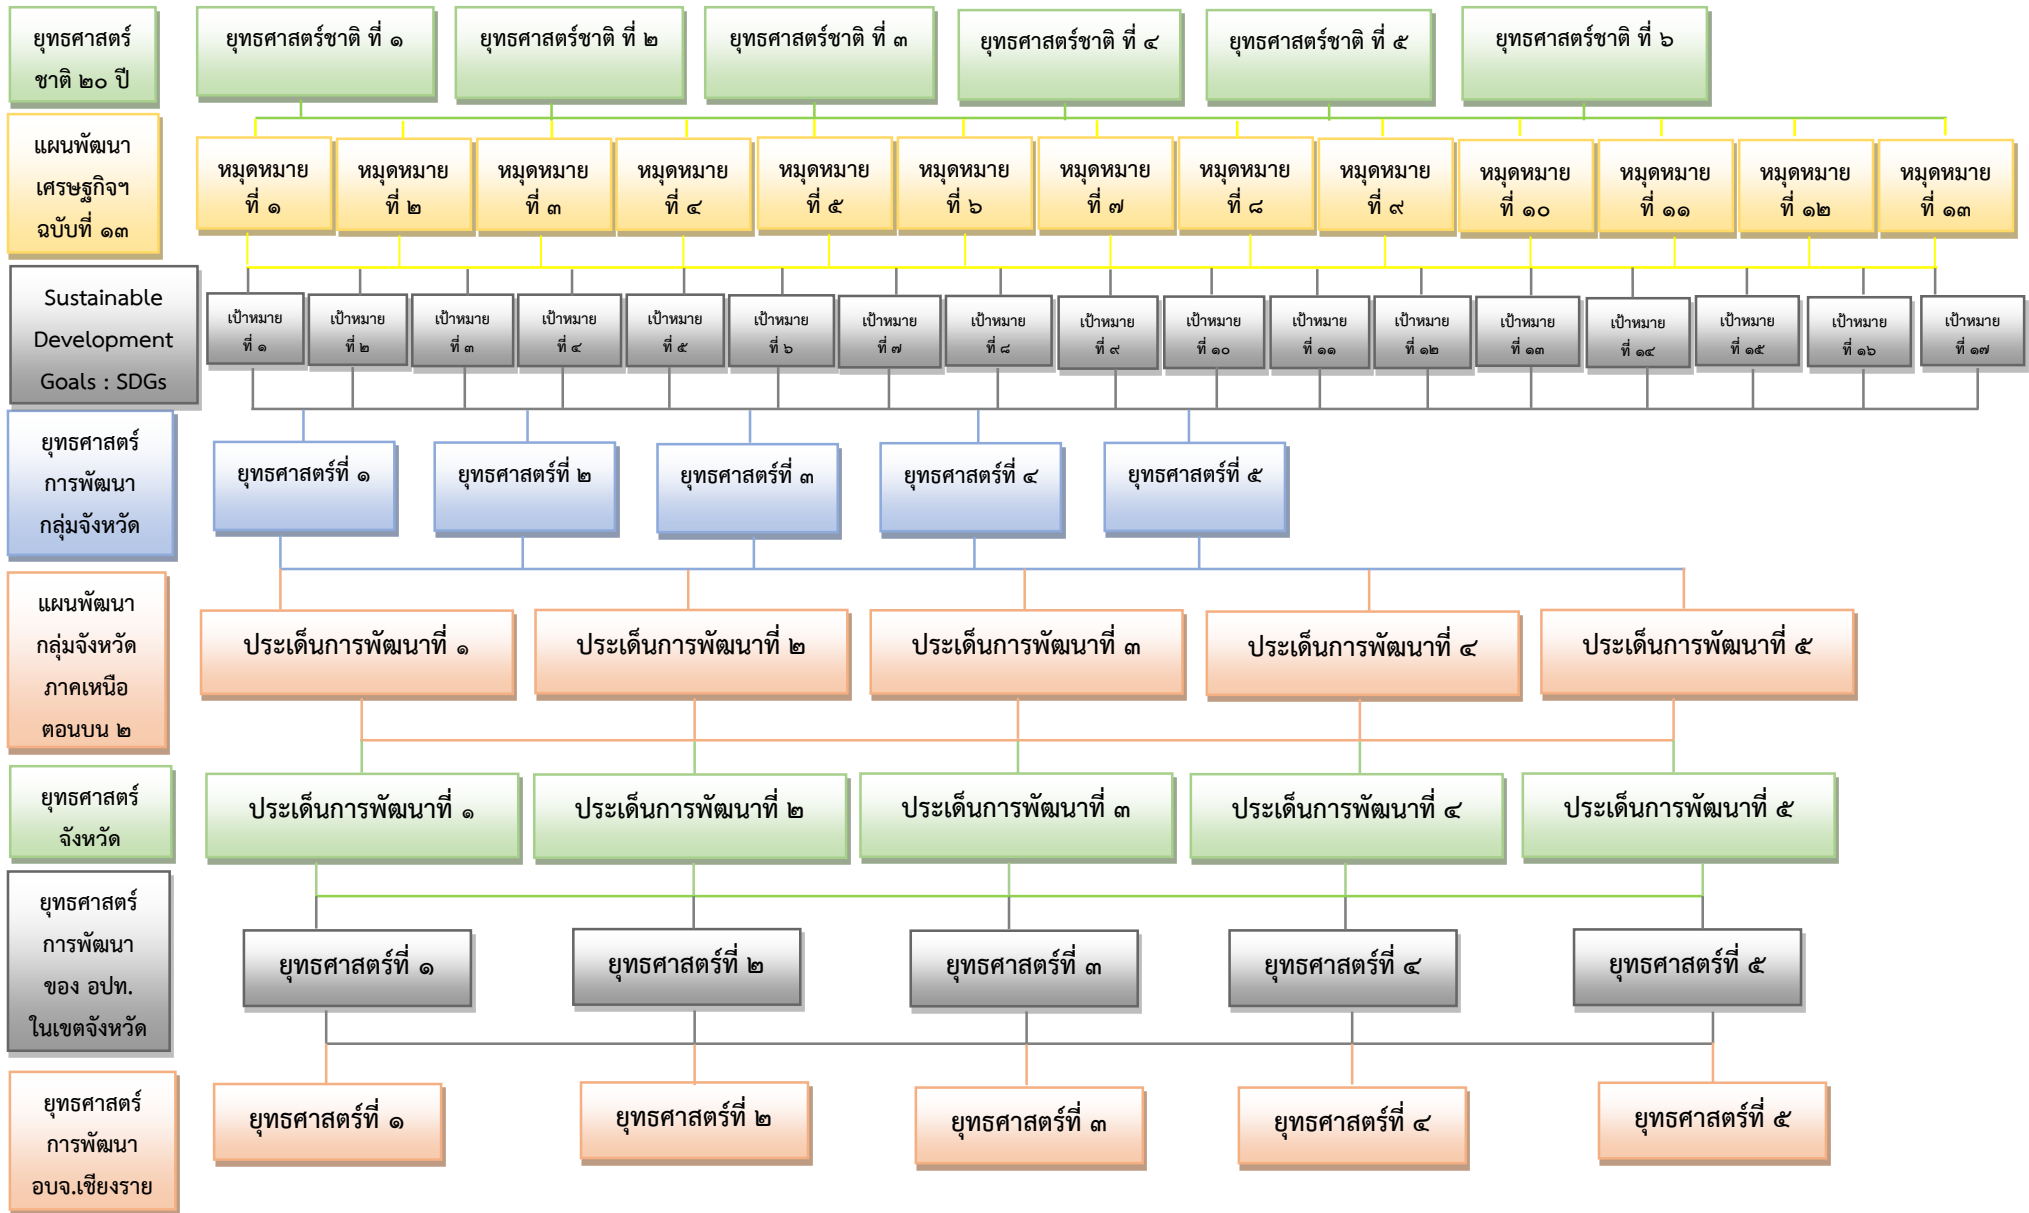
ยุทธศาสตร์ชาติ ๒๐ ปี

ยุทธศาสตร์ชาติ ที่ ๑

ยุทธศาสตร์ชาติ ที่ ๒

ยุทธศาสตร์ชาติ ที่ ๓

ยุทธศาสตร์ชาติ ที่ ๔

ยุทธศาสตร์ชาติ ที่ ๕

ยุทธศาสตร์ชาติ ที่ ๖

แผนพัฒนาเศรษฐกิจฯ ฉบับที่ ๑๓

หมุดหมาย ที่ ๑

หมุดหมาย ที่ ๒

หมุดหมาย ที่ ๓

หมุดหมาย ที่ ๔

หมุดหมาย ที่ ๕

หมุดหมาย ที่ ๖

หมุดหมาย ที่ ๗

หมุดหมาย ที่ ๘

หมุดหมาย ที่ ๙

หมุดหมาย ที่ ๑๐

หมุดหมาย ที่ ๑๑

หมุดหมาย ที่ ๑๒

หมุดหมาย ที่ ๑๓

Sustainable Development Goals : SDGs

เป้าหมาย ที่ ๑

เป้าหมาย ที่ ๒

เป้าหมาย ที่ ๓

เป้าหมาย ที่ ๔

เป้าหมาย ที่ ๕

เป้าหมาย ที่ ๖

เป้าหมาย ที่ ๗

เป้าหมาย ที่ ๘

เป้าหมาย ที่ ๙

เป้าหมาย ที่ ๑๐

เป้าหมาย ที่ ๑๑

เป้าหมาย ที่ ๑๒

เป้าหมาย ที่ ๑๓

เป้าหมาย ที่ ๑๔

เป้าหมาย ที่ ๑๕

เป้าหมาย ที่ ๑๖

เป้าหมาย ที่ ๑๗

ยุทธศาสตร์การพัฒนากลุ่มจังหวัด

ยุทธศาสตร์ที่ ๑

ยุทธศาสตร์ที่ ๒

ยุทธศาสตร์ที่ ๓

ยุทธศาสตร์ที่ ๔

ยุทธศาสตร์ที่ ๕

แผนพัฒนากลุ่มจังหวัดภาคเหนือตอนบน ๒

ประเด็นการพัฒนาที่ ๑

ประเด็นการพัฒนาที่ ๒

ประเด็นการพัฒนาที่ ๓

ประเด็นการพัฒนาที่ ๔

ประเด็นการพัฒนาที่ ๕

ยุทธศาสตร์จังหวัด

ประเด็นการพัฒนาที่ ๑

ประเด็นการพัฒนาที่ ๒

ประเด็นการพัฒนาที่ ๓

ประเด็นการพัฒนาที่ ๔

ประเด็นการพัฒนาที่ ๕

ยุทธศาสตร์การพัฒนาของ อปท. ในเขตจังหวัด

ยุทธศาสตร์ที่ ๑

ยุทธศาสตร์ที่ ๒

ยุทธศาสตร์ที่ ๓

ยุทธศาสตร์ที่ ๔

ยุทธศาสตร์ที่ ๕

ยุทธศาสตร์การพัฒนา อบจ.เชียงราย

ยุทธศาสตร์ที่ ๑

ยุทธศาสตร์ที่ ๒

ยุทธศาสตร์ที่ ๓

ยุทธศาสตร์ที่ ๔

ยุทธศาสตร์ที่ ๕